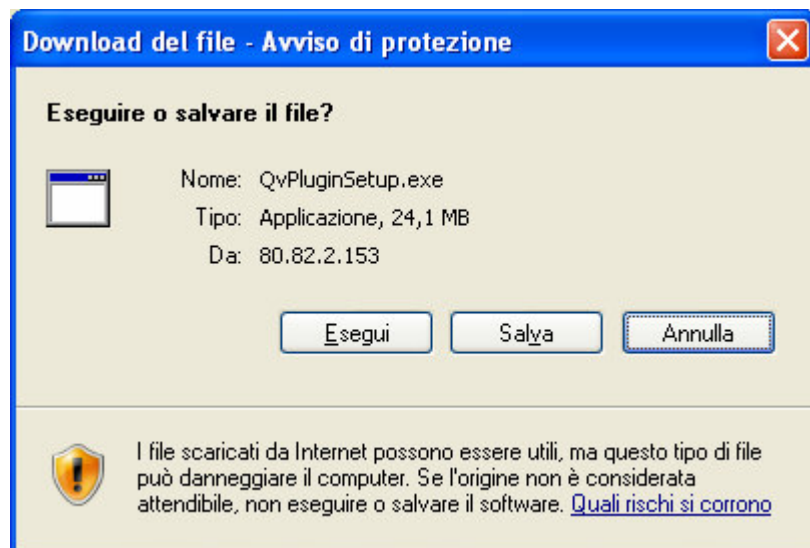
Download del file - Avviso di protezione

Eseguire o salvare il file?

Nome: QvPluginSetup.exe
Tipo: Applicazione, 24,1 MB
Da: 80.82.2.153

Esegui Salva Annulla

I file scaricati da Internet possono essere utili, ma questo tipo di file può danneggiare il computer. Se l'origine non è considerata attendibile, non eseguire o salvare il software. Quali rischi si corrono